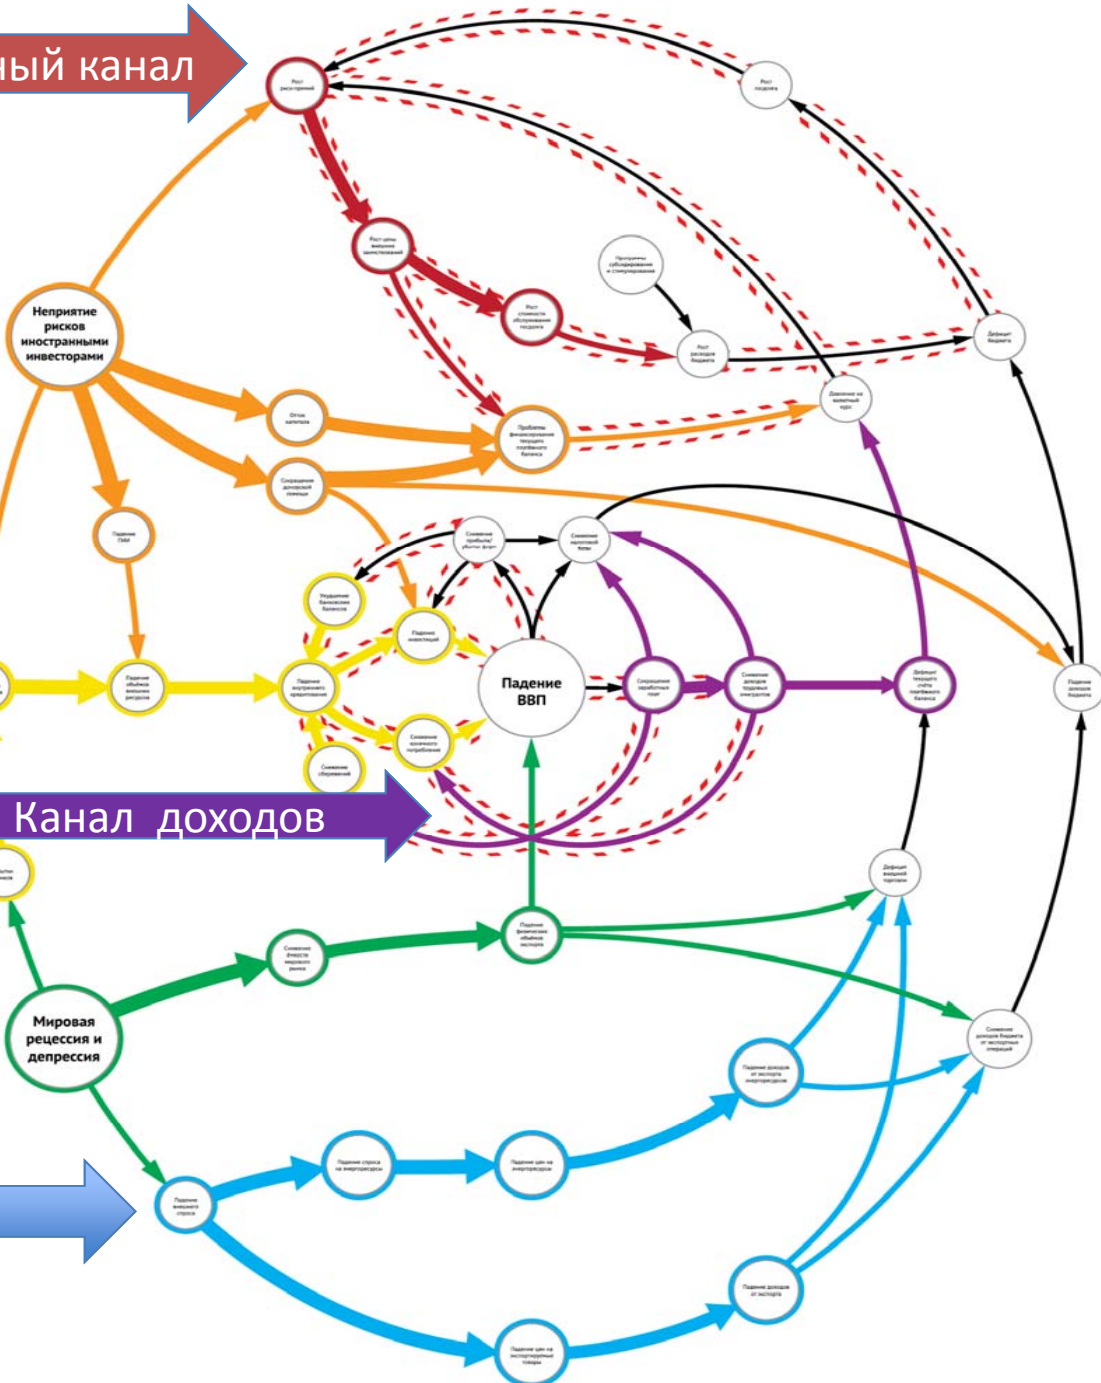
ный канал

Рост риск-премий

Рост госдолга

Рост цены внешних заимствований

Программы субсидирования и стимулирования

Рост стоимости обслуживания госдолга

Рост расходов бюджета

Дефицит бюджета

Неприятие рисков иностранными инвесторами

Отток капитала

Давление на валютный курс

Проблемы финансирования текущего платежного баланса

Сокращение донорской помощи

Падение ПИИ

Снижение прибыли/убытки фирм

Снижение налоговой базы

Ухудшение банковских балансов

Падение инвестиций

Падение объёма внешних ресурсов

Падение внутреннего кредитования

Падение ВВП

Сокращение заработных плат

Снижение доходов трудовых мигрантов

Дефицит текущего счёта платёжного баланса

Падение доходов бюджета

Снижение конечного потребления

Снижение сбережений

Канал доходов

Дефицит внешней торговли

Падение физических объёмов экспорта

Снижение емкости мирового рынка

Мировая рецессия и депрессия

Снижение доходов бюджета от экспортных операций

Падение доходов от экспорта энергоресурсов

Падение спроса на энергоресурсы

Падение цен на энергоресурсы

Падение внешнего спроса

Падение доходов от экспорта

Падение цен на экспортируемые товары